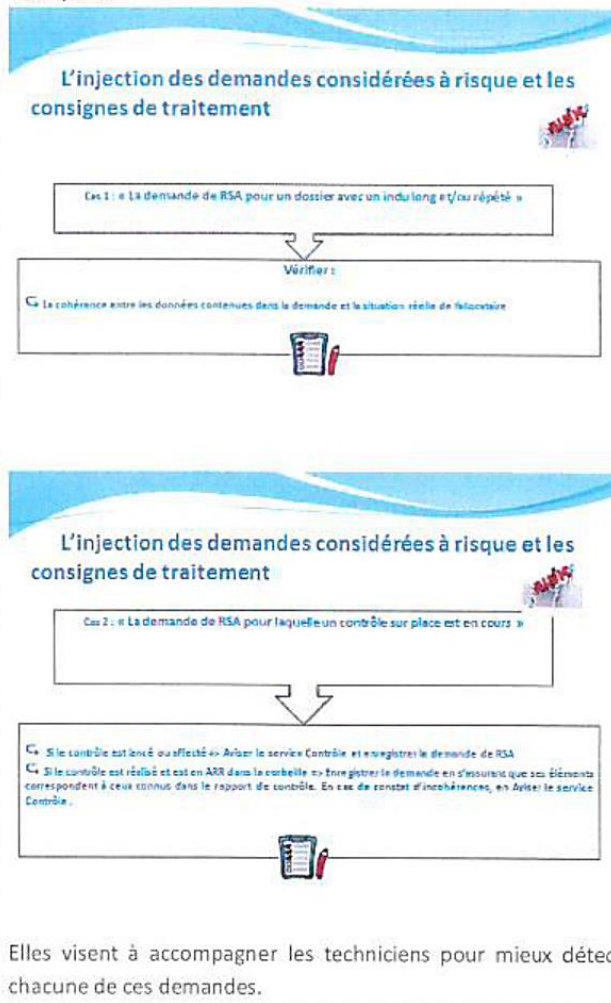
L'injection des demandes considérées à risque et les consignes de traitement

Cas 1 : « La demande de RSA pour un dossier avec un indu long et/ou répété »

Vérifier :

La cohérence entre les données contenues dans la demande et la situation réelle de l'allocataire

L'injection des demandes considérées à risque et les consignes de traitement

Cas 2 : « La demande de RSA pour laquelle un contrôle sur place est en cours »

Si le contrôle est lancé ou affecté => Aviser le service Contrôle et enregistrer la demande de RSA

Si le contrôle est réalisé et est en ARR dans la corbeille => Enregistrer la demande en s'assurant que ses éléments correspondent à ceux connus dans le rapport de contrôle. En cas de constat d'incohérences, en Aviser le service Contrôle.

Elles visent à accompagner les techniciens pour mieux détec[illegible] chacune de ces demandes.